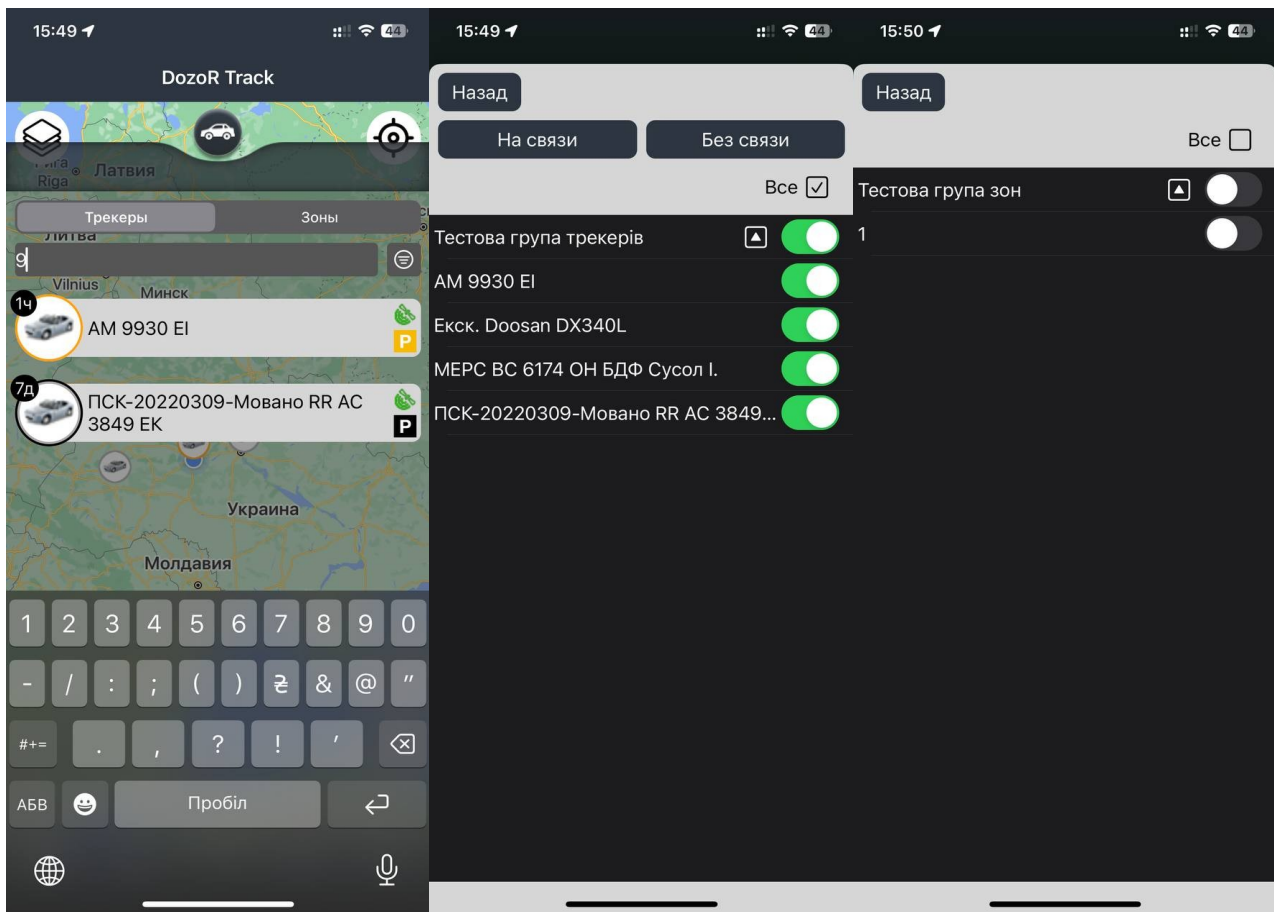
15:49

44

DozoR Track

Riga Латвия

Трекеры

Зоны

Литва

9

Vilnius

Минск

1ч

AM 9930 EI

P

7д

ПСК-20220309-Мовано RR AC 3849 EK

P

Украина

Молдавия

1 2 3 4 5 6 7 8 9 0

- / : ; ( ) ₴ & @ "

#+= . , ? ! '

АБВ

Пробіл

15:49

44

Назад

На связи

Без связи

Все

Тестова група трекерів

AM 9930 EI

Екск. Doosan DX340L

МЕРС ВС 6174 ОН БДФ Сусол І.

ПСК-20220309-Мовано RR AC 3849...

15:50

44

Назад

Все

Тестова група зон

1